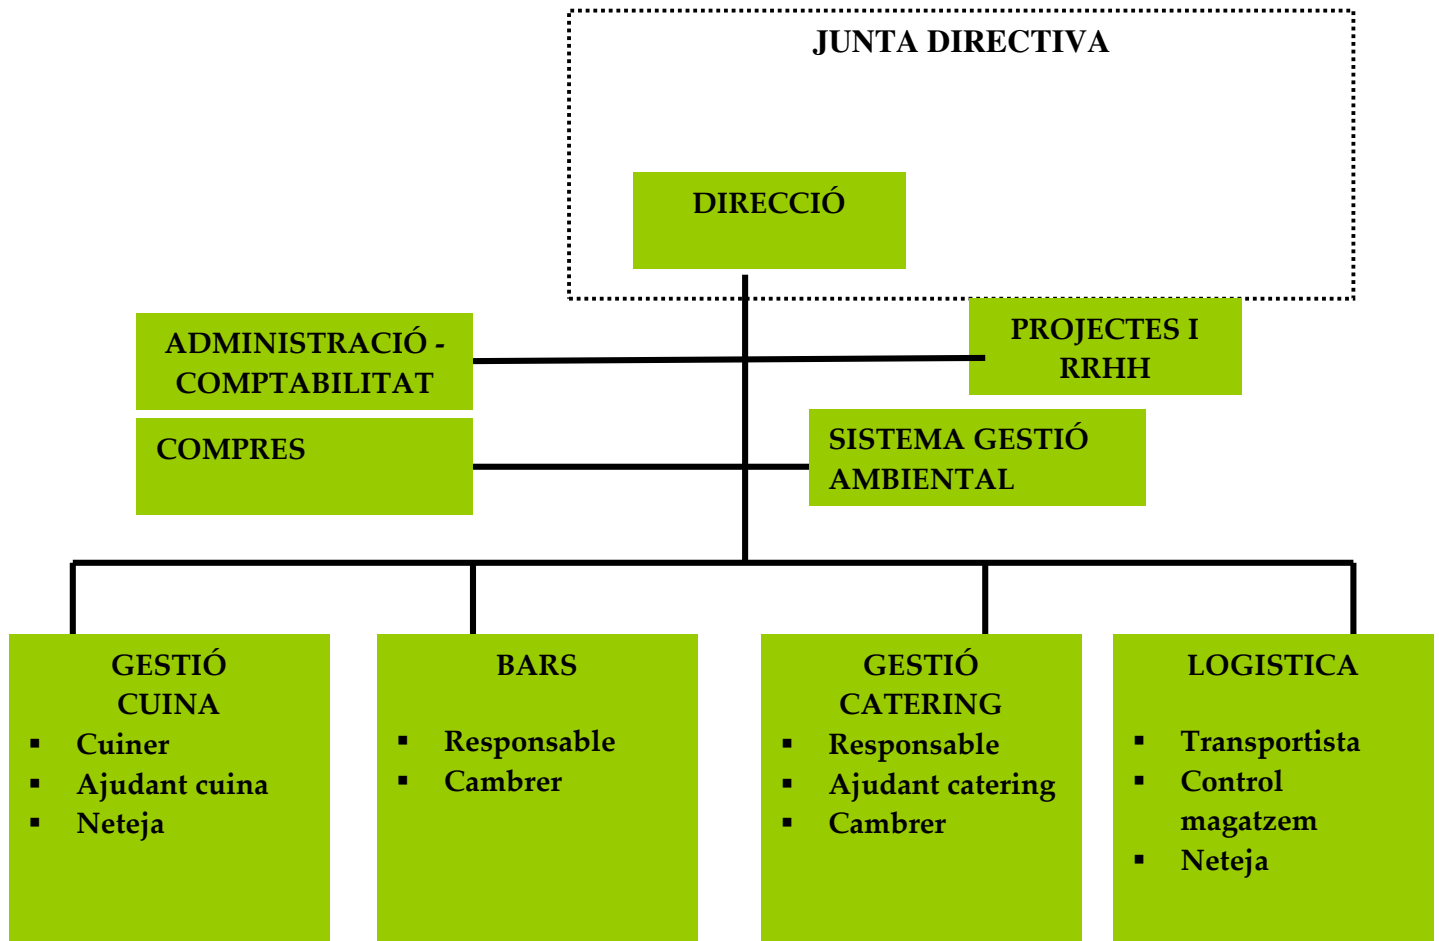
JUNTA DIRECTIVA

DIRECCIÓ

ADMINISTRACIÓ - COMPTABILITAT

PROJECTES I RRHH

COMPRES

SISTEMA GESTIÓ AMBIENTAL

GESTIÓ CUINA
- Cuiner
- Ajudant cuina
- Neteja

BARS
- Responsable
- Cambrer

GESTIÓ CATERING
- Responsable
- Ajudant catering
- Cambrer

LOGISTICA
- Transportista
- Control magatzem
- Neteja